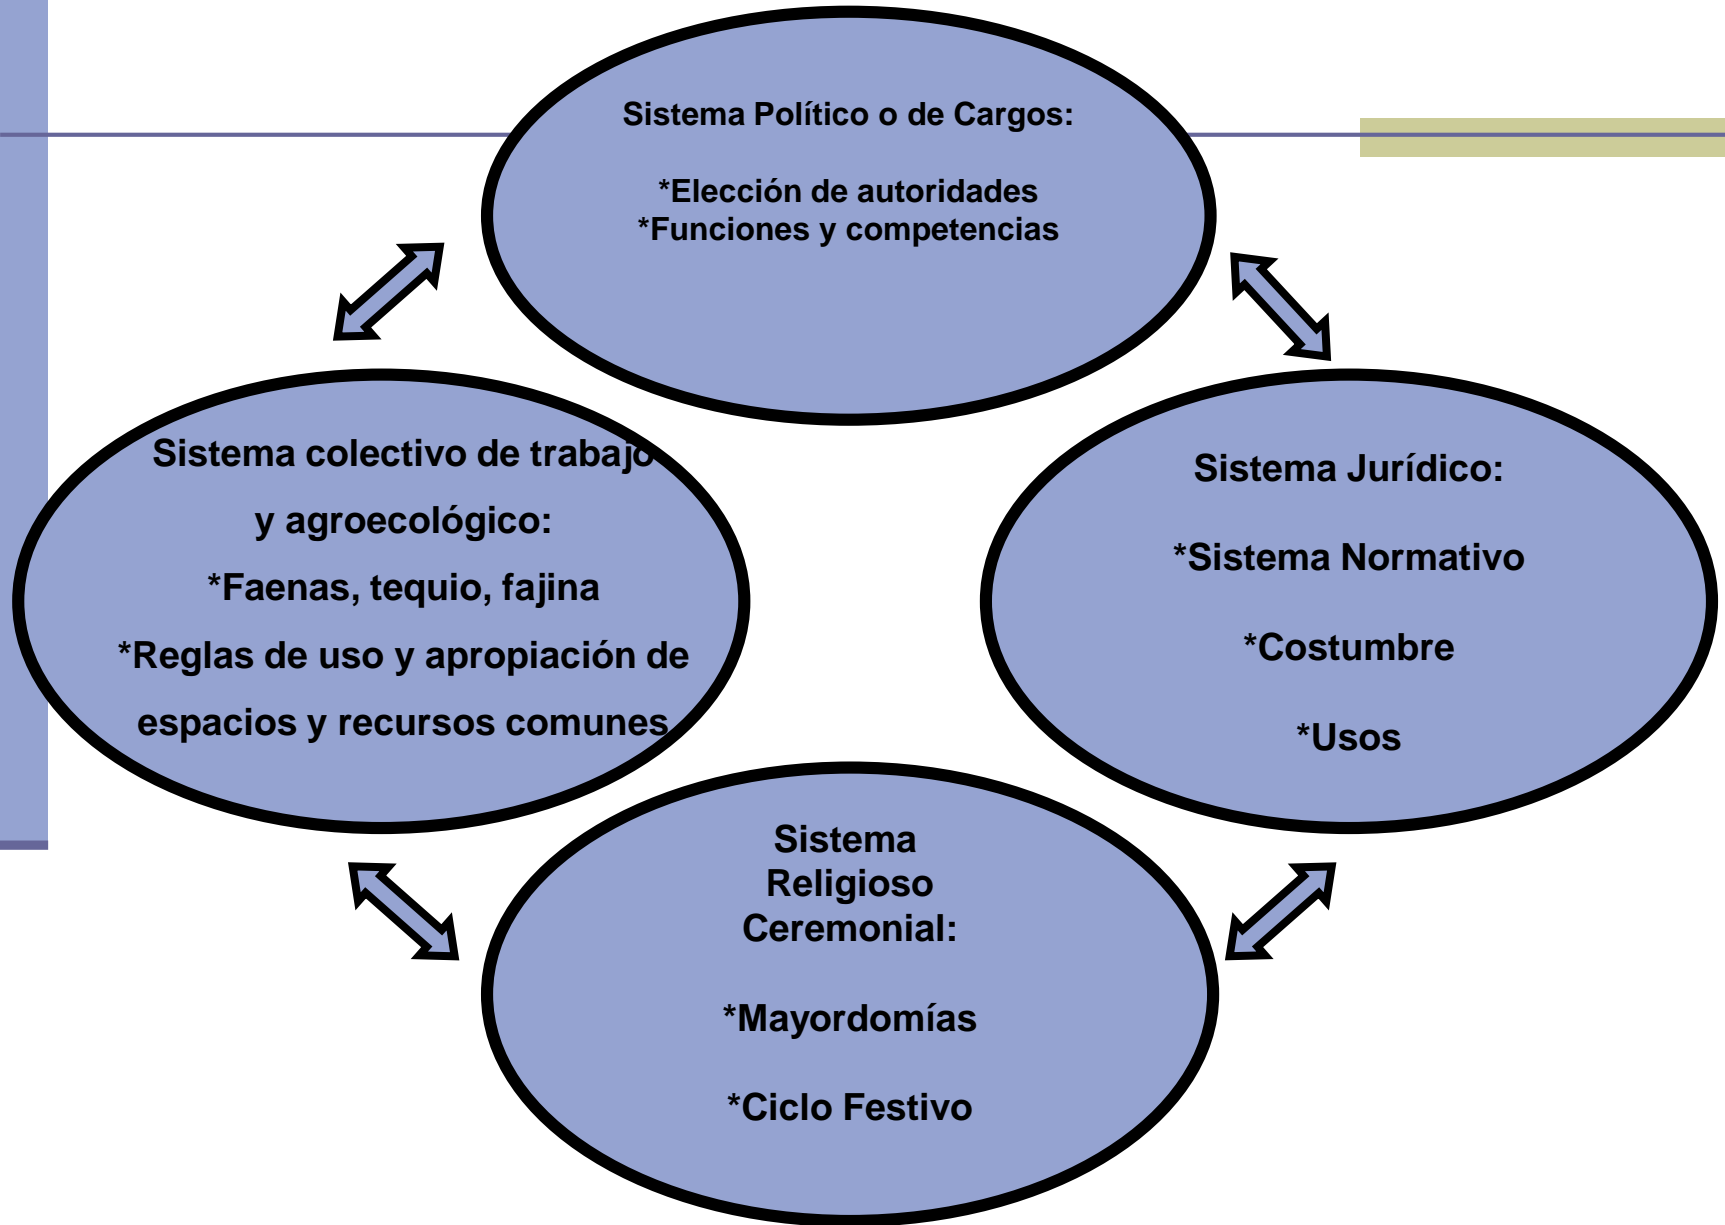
Sistema Político o de Cargos:

*Elección de autoridades
*Funciones y competencias

Sistema colectivo de trabajo y agroecológico:

*Faenas, tequio, fajina

*Reglas de uso y apropiación de espacios y recursos comunes

Sistema Jurídico:

*Sistema Normativo

*Costumbre

*Usos

Sistema Religioso Ceremonial:

*Mayordomías

*Ciclo Festivo